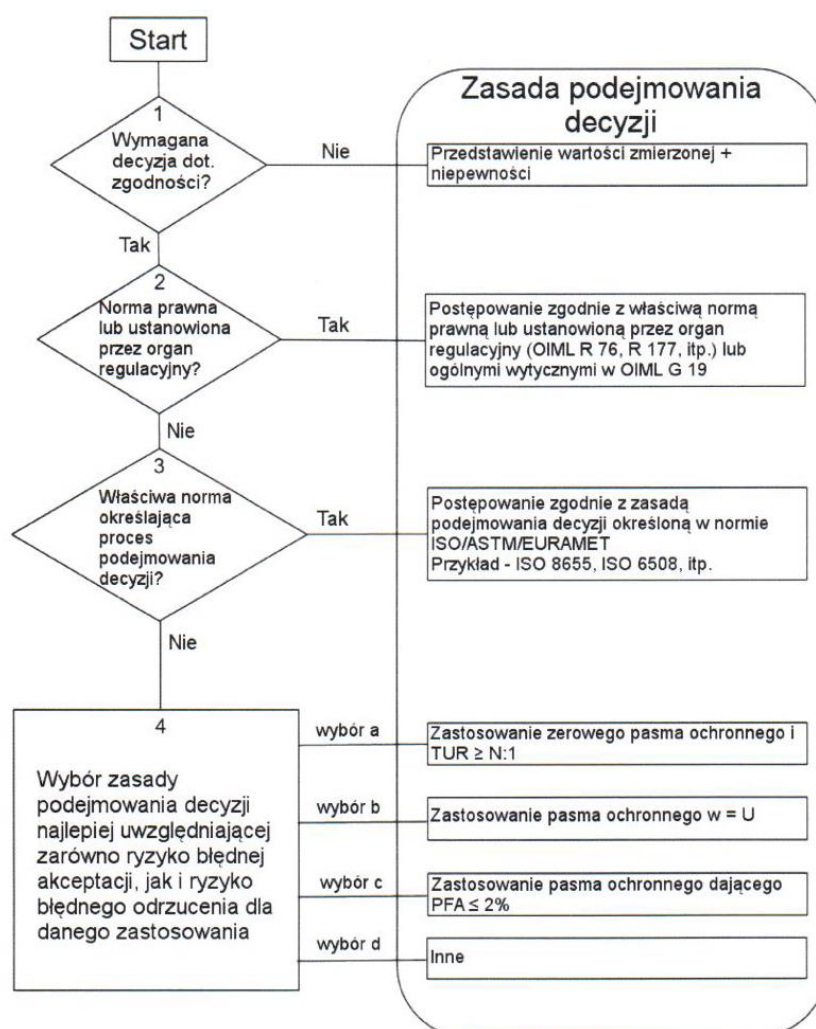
Start

1
Wymagana decyzja dot. zgodności?

Nie

Tak

2
Norma prawna lub ustanowiona przez organ regulacyjny?

Tak

Nie

3
Właściwa norma określajaca proces podejmowania decyzji?

Tak

Nie

4
Wybór zasady podejmowania decyzji najlepiej uwzględniającej zarówno ryzyko błędnej akceptacji, jak i ryzyko błędnego odrzucenia dla danego zastosowania

wybór a

wybór b

wybór c

wybór d

Zasada podejmowania decyzji

Przedstawienie wartości zmierzonej + niepewności

Postępowanie zgodnie z właściwą normą prawną lub ustanowioną przez organ regulacyjny (OIML R 76, R 177, itp.) lub ogólnymi wytycznymi w OIML G 19

Postępowanie zgodnie z zasadą podejmowania decyzji określoną w normie ISO/ASTM/EURAMET
Przykład - ISO 8655, ISO 6508, itp.

Zastosowanie zerowego pasma ochronnego i TUR $\geq$ N:1

Zastosowanie pasma ochronnego w = U

Zastosowanie pasma ochronnego dającego PFA $\leq$ 2%

Inne